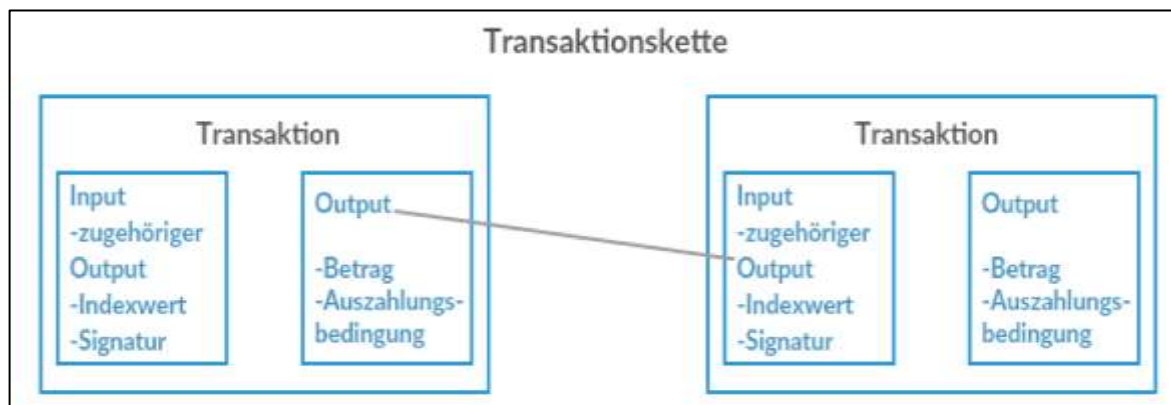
Transaktionskette

Transaktion

Input
-zugehöriger
Output
-Indexwert
-Signatur

Output

-Betrag
-Auszahlungsbedingung

Transaktion

Input
-zugehöriger
Output
-Indexwert
-Signatur

Output

-Betrag
-Auszahlungsbedingung